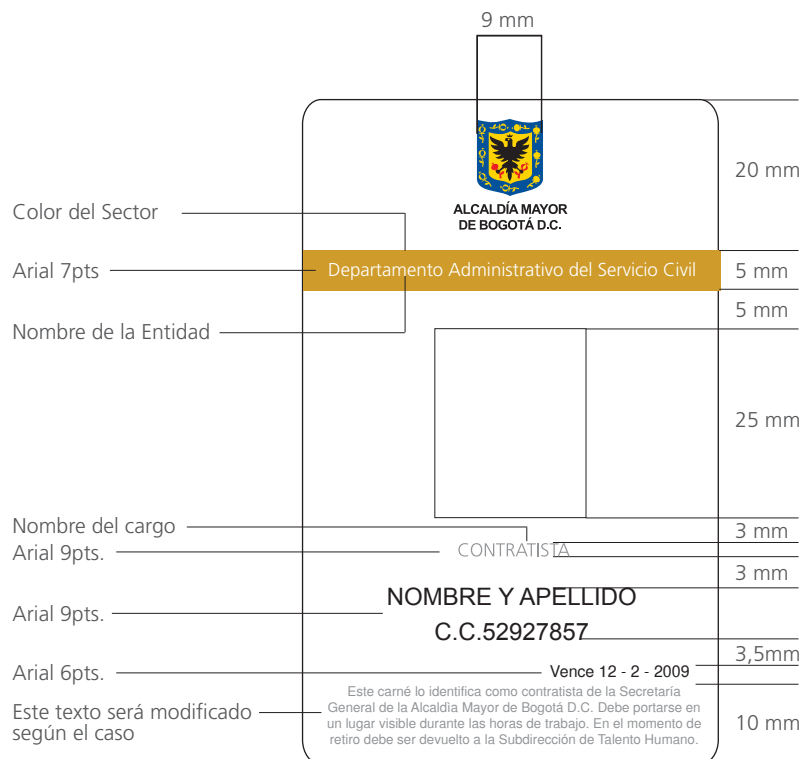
9 mm

ALCALDÍA MAYOR
DE BOGOTÁ D.C.

20 mm

Color del Sector

Arial 7pts

Departamento Administrativo del Servicio Civil

5 mm

5 mm

Nombre de la Entidad

25 mm

Nombre del cargo

3 mm

Arial 9pts.

CONTRATISTA

3 mm

Arial 9pts.

NOMBRE Y APELLIDO

C.C.52927857

3,5mm

Arial 6pts.

Vence 12 - 2 - 2009

Este texto será modificado según el caso

Este carné lo identifica como contratista de la Secretaría General de la Alcaldía Mayor de Bogotá D.C. Debe portarse en un lugar visible durante las horas de trabajo. En el momento de retiro debe ser devuelto a la Subdirección de Talento Humano.

10 mm